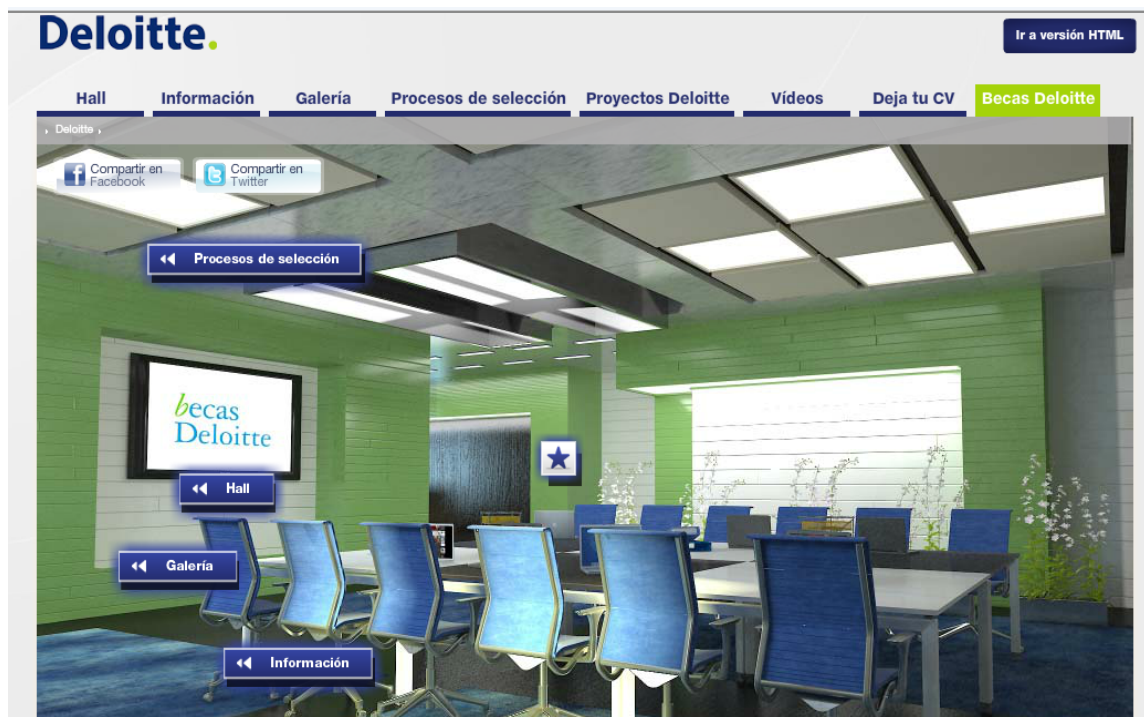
Deloitte.

Ir a versión HTML

Hall | Información | Galería | Procesos de selección | Proyectos Deloitte | Vídeos | Deja tu CV | Becas Deloitte

Deloitte

Compartir en Facebook

Compartir en Twitter

Procesos de selección

becas Deloitte

Hall

Galería

Información